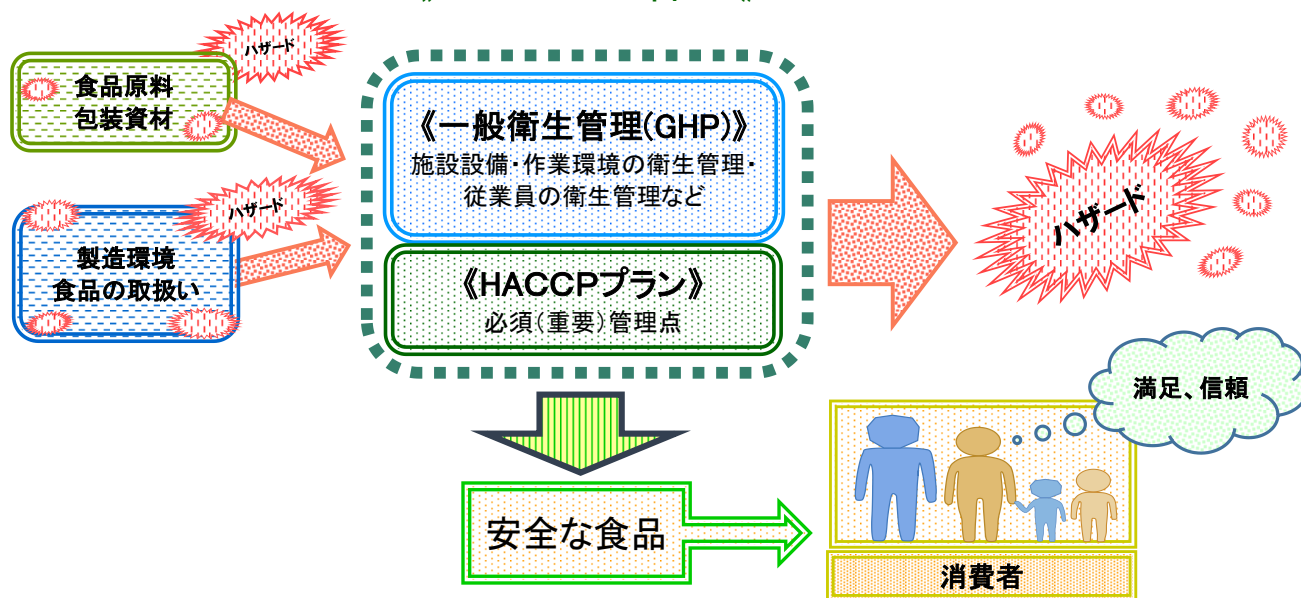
ハザード

食品原料
包装資材

ハザード

製造環境
食品の取扱い

《一般衛生管理(GHP)》
施設設備・作業環境の衛生管理・
従業員の衛生管理など

《HACCPプラン》
必須(重要)管理点

ハザード

満足、信頼

安全な食品

消費者